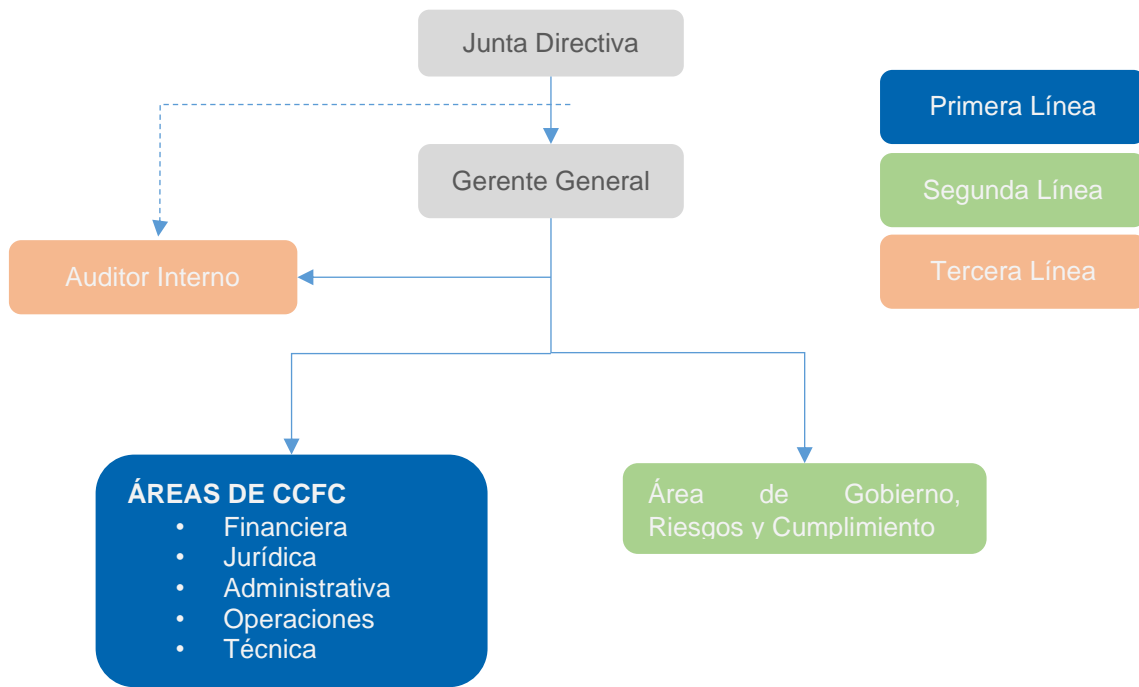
Junta Directiva

Gerente General

Auditor Interno

Primera Línea

Segunda Línea

Tercera Línea

ÁREAS DE CCFC
- Financiera
- Jurídica
- Administrativa
- Operaciones
- Técnica

Área de Gobierno, Riesgos y Cumplimiento